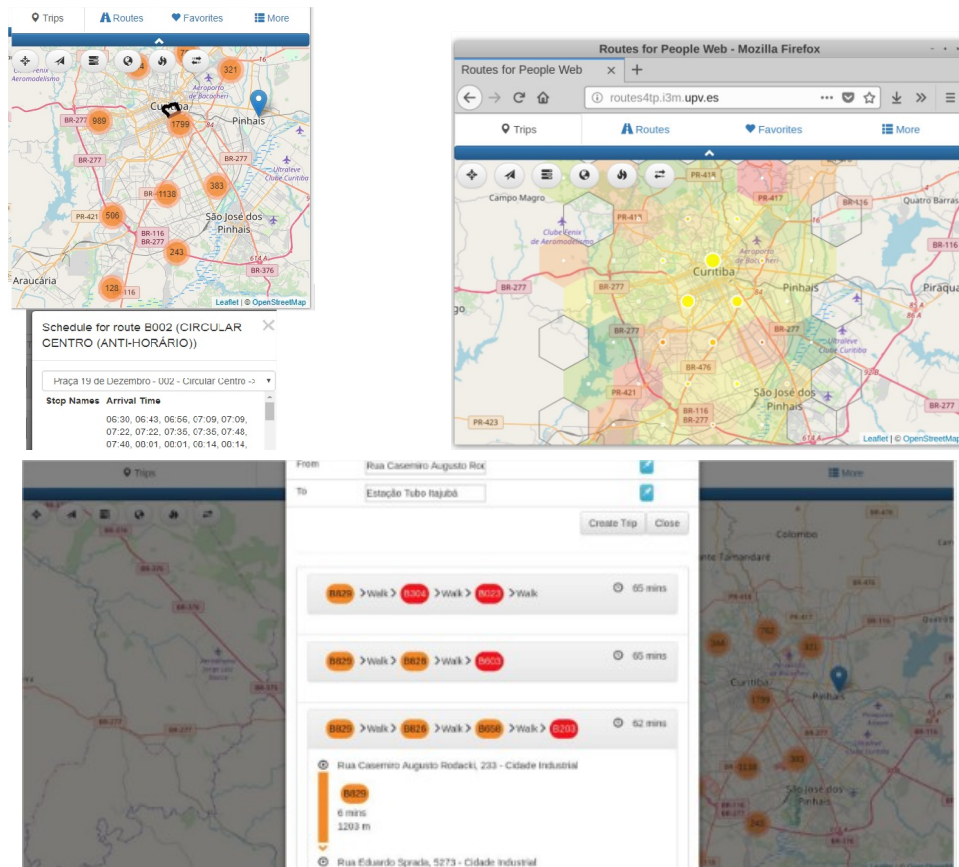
Trips Routes Favorites More

Aeroporto de Bacacheri

321

989

1799

Pinhais

BR-277

1138

383

Ultraleve Clube Curitiba

506

São José dos Pinhais

BR-116

BR-277

243

BR-376

Araucária

128

Leaflet | © OpenStreetMap

Schedule for route B002 (CIRCULAR CENTRO (ANTI-HORÁRIO))

Praça 19 de Dezembro - 002 - Circular Centro ->

| Stop Names | Arrival Time |
|---|---|
| | 06:30, 06:43, 06:56, 07:09, 07:09, 07:22, 07:22, 07:35, 07:35, 07:48, 07:48, 00:01, 00:01, 00:14, 00:14, |

Routes for People Web - Mozilla Firefox

Routes for People Web

routes4tp.i3m.upv.es

Trips Routes Favorites More

PR-418

PR-417

Campo Magro

PR-418

BR-116

Quatro Barras

Clube Fenix de Aeromodelismo

Aeroporto de Bacacheri

BR-116

Curitiba

BR-277

BR-277

Pinhais

Piraqua

BR-277

BR-277

Ultraleve Clube Curitiba

BR-476

PR-421

São José dos Pinhais

BR-277

BR-116

BR-277

PR-423

Leaflet | © OpenStreetMap

Trips

More

From Rua Casemiro Augusto Roc

To Estação Tubo Itajubá

Create Trip Close

B829 >Walk > B304 >Walk > B023 >Walk 65 mins

B829 >Walk > B828 >Walk > B603 65 mins

B829 >Walk > B826 >Walk > B050 >Walk > B203 62 mins

Rua Casemiro Augusto Rodacki, 233 - Cidade Industrial

B829

6 mins

1203 m

Rua Eduardo Sprada, 5273 - Cidade Industrial

Colombo

Curitiba

Pinhais

São José dos Pinhais